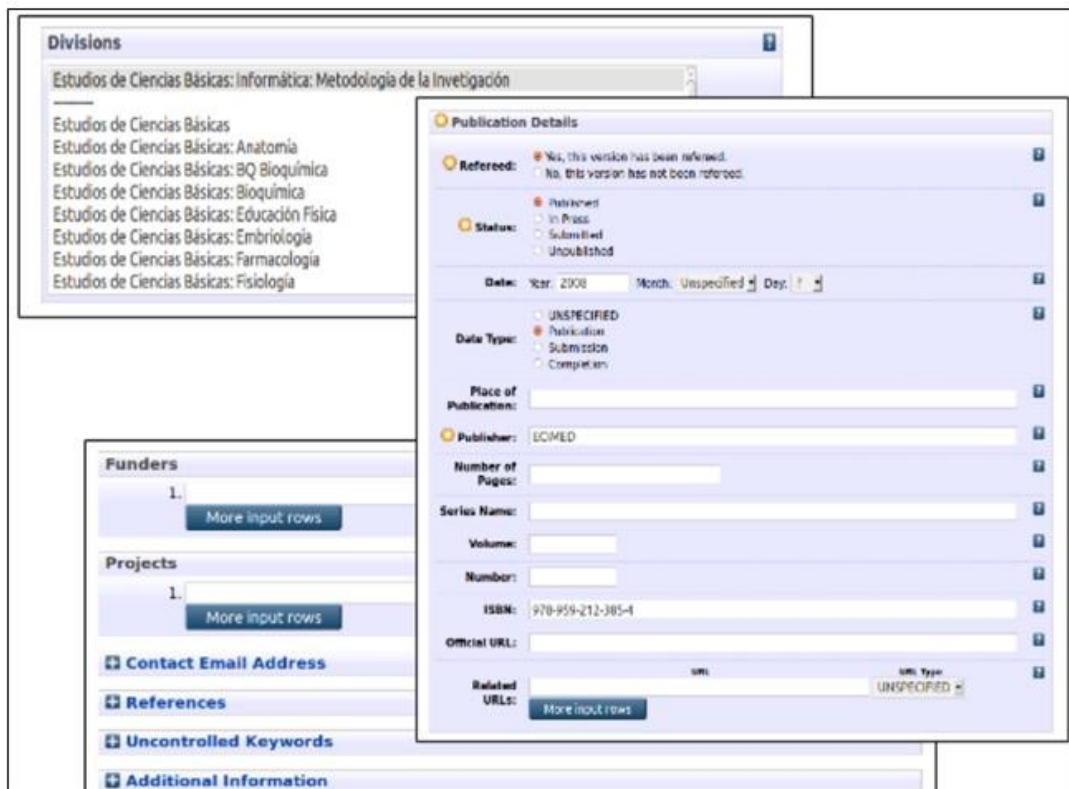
Divisions

Estudios de Ciencias Básicas: Informática: Metodología de la Invetigación

Estudios de Ciencias Básicas
Estudios de Ciencias Básicas: Anatomía
Estudios de Ciencias Básicas: BQ Bioquímica
Estudios de Ciencias Básicas: Bioquímica
Estudios de Ciencias Básicas: Educación Física
Estudios de Ciencias Básicas: Embriología
Estudios de Ciencias Básicas: Farmacología
Estudios de Ciencias Básicas: Fisiología

Publication Details

Refereed: Yes, this version has been refereed. No, this version has not been refereed.

Status: Published In Press Submitted Unpublished

Date: Year: 2008 Month: Unspecified Day: ?

Date Type: UNSPECIFIED Publication Submission Completion

Place of Publication:

Publisher: ECIMED

Number of Pages:

Series Name:

Volume:

Number:

ISBN: 978-959-212-385-4

Official URL:

Related URLs: URL URL Type UNSPECIFIED More input rows

Funders
1.
More input rows

Projects
1.
More input rows

Contact Email Address

References

Uncontrolled Keywords

Additional Information